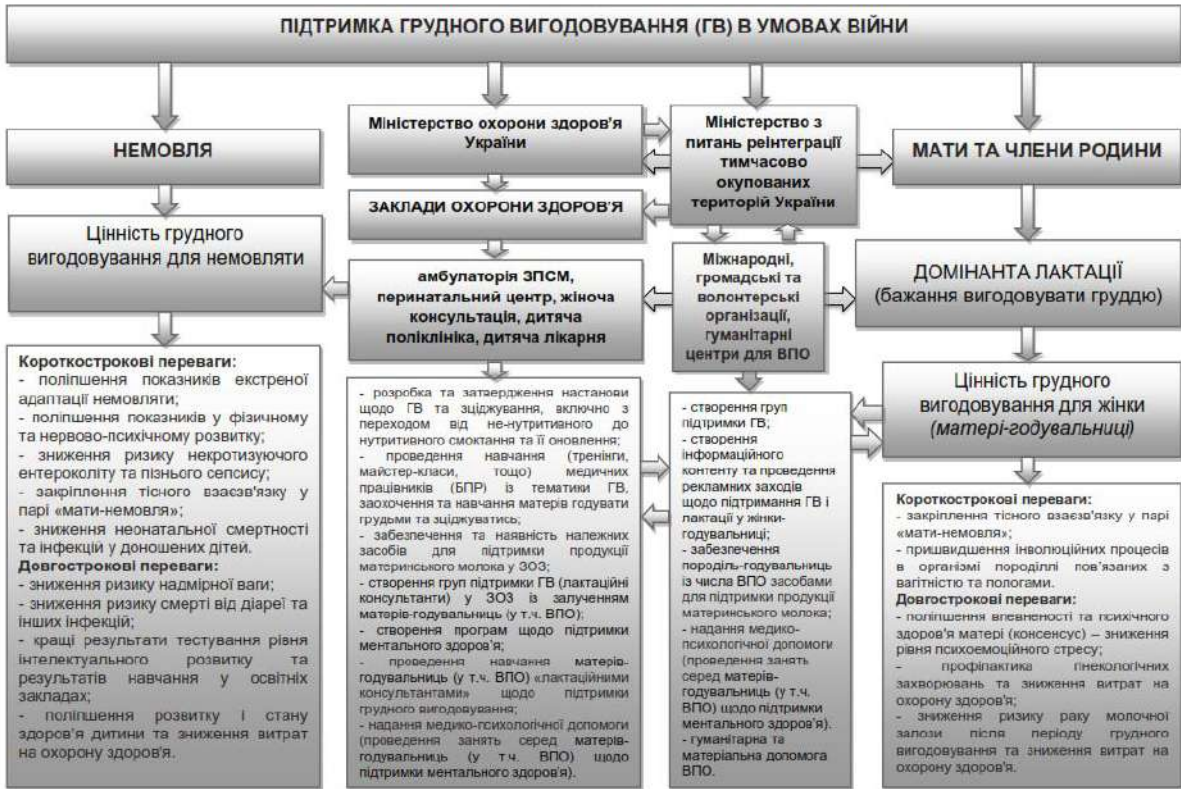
ПІДТРИМКА ГРУДНОГО ВИГОДОВУВАННЯ (ГВ) В УМОВАХ ВІЙНИ

НЕМОВЛЯ

Цінність грудного вигодовування для немовляти

Короткострокові переваги:
- поліпшення показників екстреної адаптації немовляти;
- поліпшення показників у фізичному та нервово-психічному розвитку;
- зниження ризику некротизуючого ентероколіту та пізнього сепсису;
- закріплення тісного взаємв'язку у парі «мати-немовля»;
- зниження неонатальної смертності та інфекцій у доношених дітей.
Довгострокові переваги:
- зниження ризику надмірної ваги;
- зниження ризику смерті від діареї та інших інфекцій;
- кращі результати тестування рівня інтелектуального розвитку та результатів навчання у освітніх закладах;
- поліпшення розвитку і стану здоров'я дитини та зниження витрат на охорону здоров'я.

Міністерство охорони здоров'я України

ЗАКЛАДИ ОХОРОНИ ЗДОРОВ'Я

амбулаторія ЗПСМ, перинатальний центр, жіноча консультація, дитяча поліклініка, дитяча лікарня

- розробка та затвердження настанови щодо ГВ та зціджування, включно з переходом від не-нутритивного до нутритивного смоктання та її оновлення;
- проведення навчання (тренінги, майстер-класи, тощо) медичних працівників (БПР) із тематики ГВ, заохочення та навчання матерів годувати грудьми та зціджуватись;
- забезпечення та наявність належних засобів для підтримки продукції материнського молока у ЗОЗ;
- створення груп підтримки ГВ (лактаційні консультанти) у ЗОЗ із залученням матерів-годувальниць (у т.ч. ВПО);
- створення програм щодо підтримки ментального здоров'я;
- проведення навчання матерів-годувальниць (у т.ч. ВПО) «лактаційними консультантами» щодо підтримки грудного вигодовування;
- надання медико-психологічної допомоги (проведення занять серед матерів-годувальниць (у т.ч. ВПО) щодо підтримки ментального здоров'я).

Міністерство з питань реінтеграції тимчасово окупованих територій України

Міжнародні, громадські та волонтерські організації, гуманітарні центри для ВПО

- створення груп підтримки ГВ;
- створення інформаційного контенту та проведення рекламних заходів щодо підтримання ГВ і лактації у жінки-годувальниці;
- забезпечення породіль-годувальниць із числа ВПО засобами для підтримки продукції материнського молока;
- надання медико-психологічної допомоги (проведення занять серед матерів-годувальниць (у т.ч. ВПО) щодо підтримки ментального здоров'я).
- гуманітарна та матеріальна допомога ВПО.

МАТИ ТА ЧЛЕНИ РОДИНИ

ДОМІНАНТА ЛАКТАЦІЇ (бажання вигодовувати груддю)

Цінність грудного вигодовування для жінки (матері-годувальниці)

Короткострокові переваги:
- закріплення тісного взаємв'язку у парі «мати-немовля»;
- пришвидшення інволюційних процесів в організмі породіллі пов'язаних з вагітністю та пологами.
Довгострокові переваги:
- поліпшення впевненості та психічного здоров'я матері (консенсус) – зниження рівня психоемоційного стресу;
- профілактика гінекологічних захворювань та зниження витрат на охорону здоров'я;
- зниження ризику раку молочної залози після періоду грудного вигодовування та зниження витрат на охорону здоров'я.